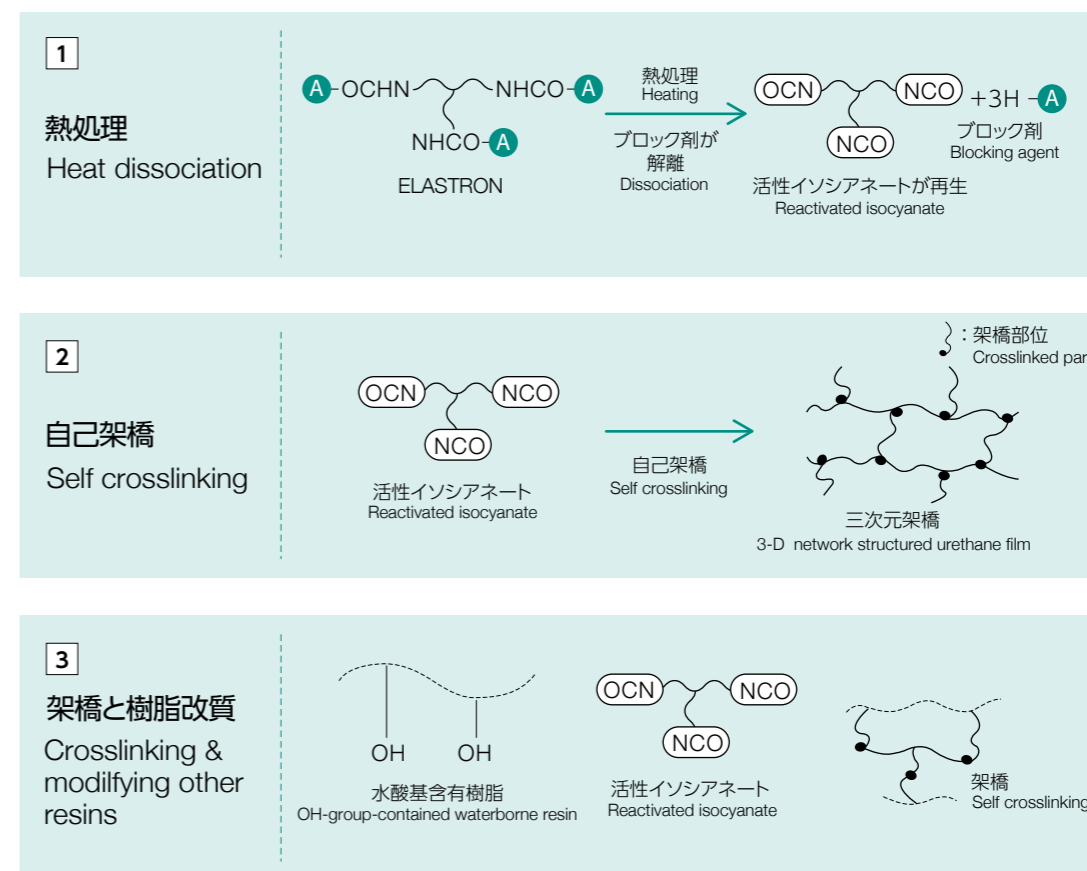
1

熱処理
Heat dissociation

A-OCHN NHCO-A
NHCO-A
ELASTRON

熱処理
Heating

ブロック剤が
解離
Dissociation

OCN NCO
NCO
+3H -A
ブロック剤
Blocking agent

活性イソシアネートが再生
Reactivated isocyanate

2

自己架橋
Self crosslinking

OCN NCO
NCO
活性イソシアネート
Reactivated isocyanate

自己架橋
Self crosslinking

:架橋部位
Crosslinked par

三次元架橋
3-D network structured urethane film

3

架橋と樹脂改質
Crosslinking & modilfying other resins

OH OH
水酸基含有樹脂
OH-group-contained waterborne resin

OCN NCO
NCO
活性イソシアネート
Reactivated isocyanate

架橋
Self crosslinking